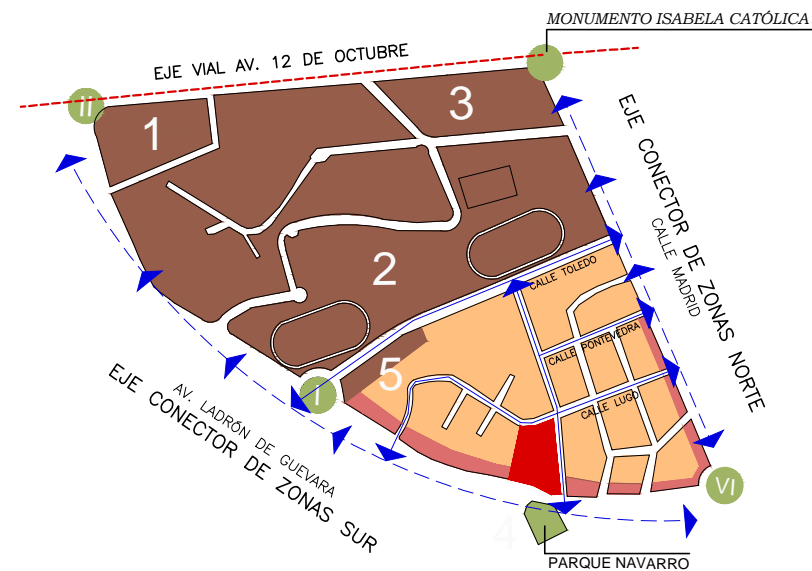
MONUMENTO ISABELA CATÓLICA

EJE VIAL AV. 12 DE OCTUBRE

II

1

3

2

EJE CONECTOR DE ZONAS NORTE

CALLE MADRID

CALLE TOLEDO

CALLE PONTEVEDRA

CALLE LUGO

5

I

AV. LADRÓN DE GUEVARA

EJE CONECTOR DE ZONAS SUR

4

PARQUE NAVARRO

VI